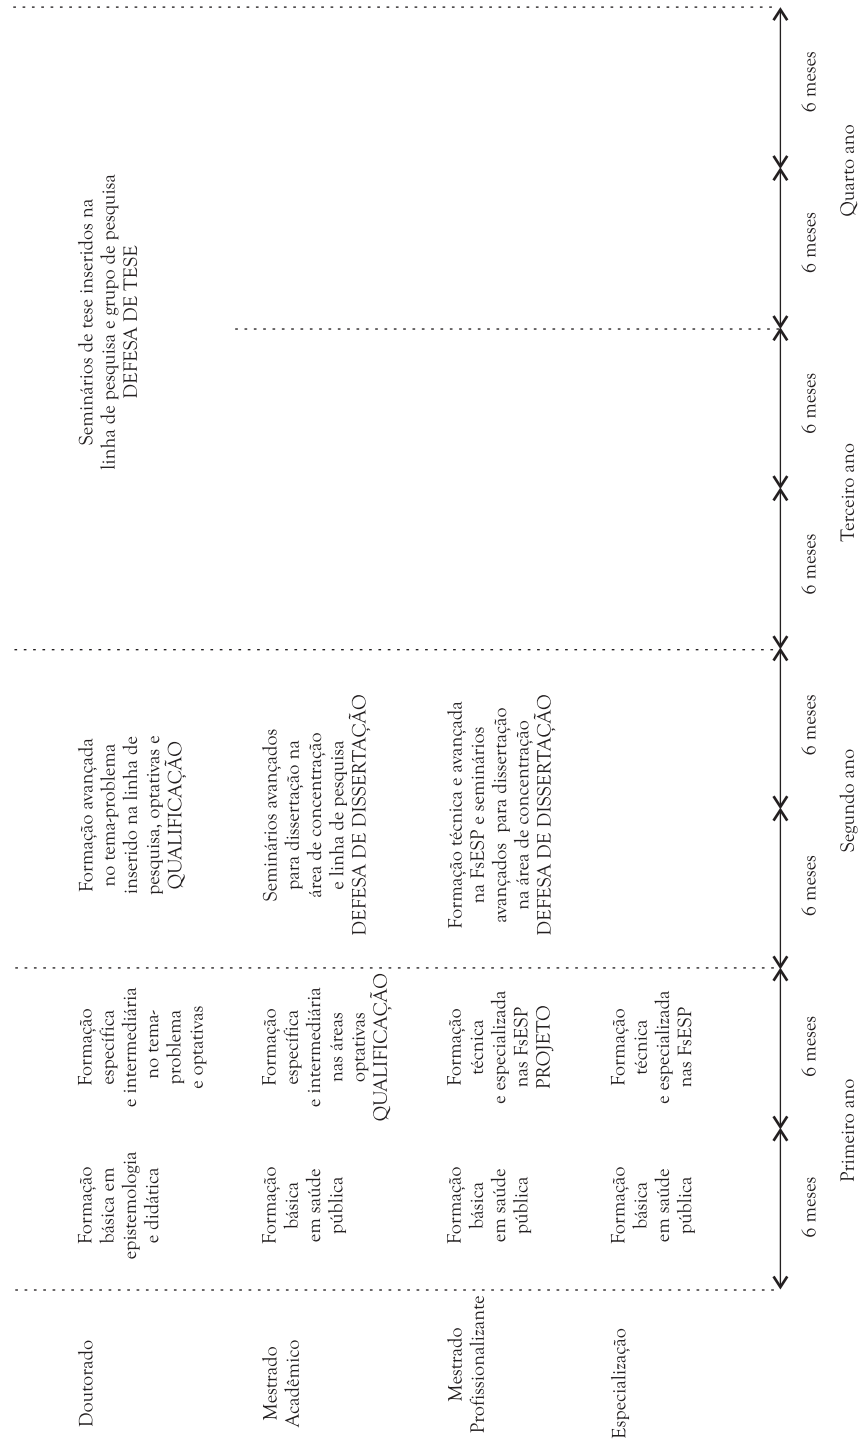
| | Primeiro ano: 6 meses | Primeiro ano: 6 meses | Segundo ano: 6 meses | Segundo ano: 6 meses | Terceiro ano: 6 meses | Terceiro ano: 6 meses | Quarto ano: 6 meses | Quarto ano: 6 meses |
|---|---|---|---|---|---|---|---|---|
| Doutorado | Formação básica em epistemologia e didática | Formação específica e intermediária no tema-problema e optativas | Formação avançada no tema-problema inserido na linha de pesquisa, optativas e QUALIFICAÇÃO | | Seminários de tese inseridos na linha de pesquisa e grupo de pesquisa DEFESA DE TESE | | | |
| Mestrado Acadêmico | Formação básica em saúde pública | Formação específica e intermediária nas áreas optativas QUALIFICAÇÃO | Seminários avançados para dissertação na área de concentração e linha de pesquisa DEFESA DE DISSERTAÇÃO | | | | | |
| Mestrado Profissionalizante | Formação básica em saúde pública | Formação técnica e especializada nas FsESP PROJETO | Formação técnica e avançada na FsESP e seminários avançados para dissertação na área de concentração DEFESA DE DISSERTAÇÃO | | | | | |
| Especialização | Formação básica em saúde pública | Formação técnica e especializada nas FsESP | | | | | | |